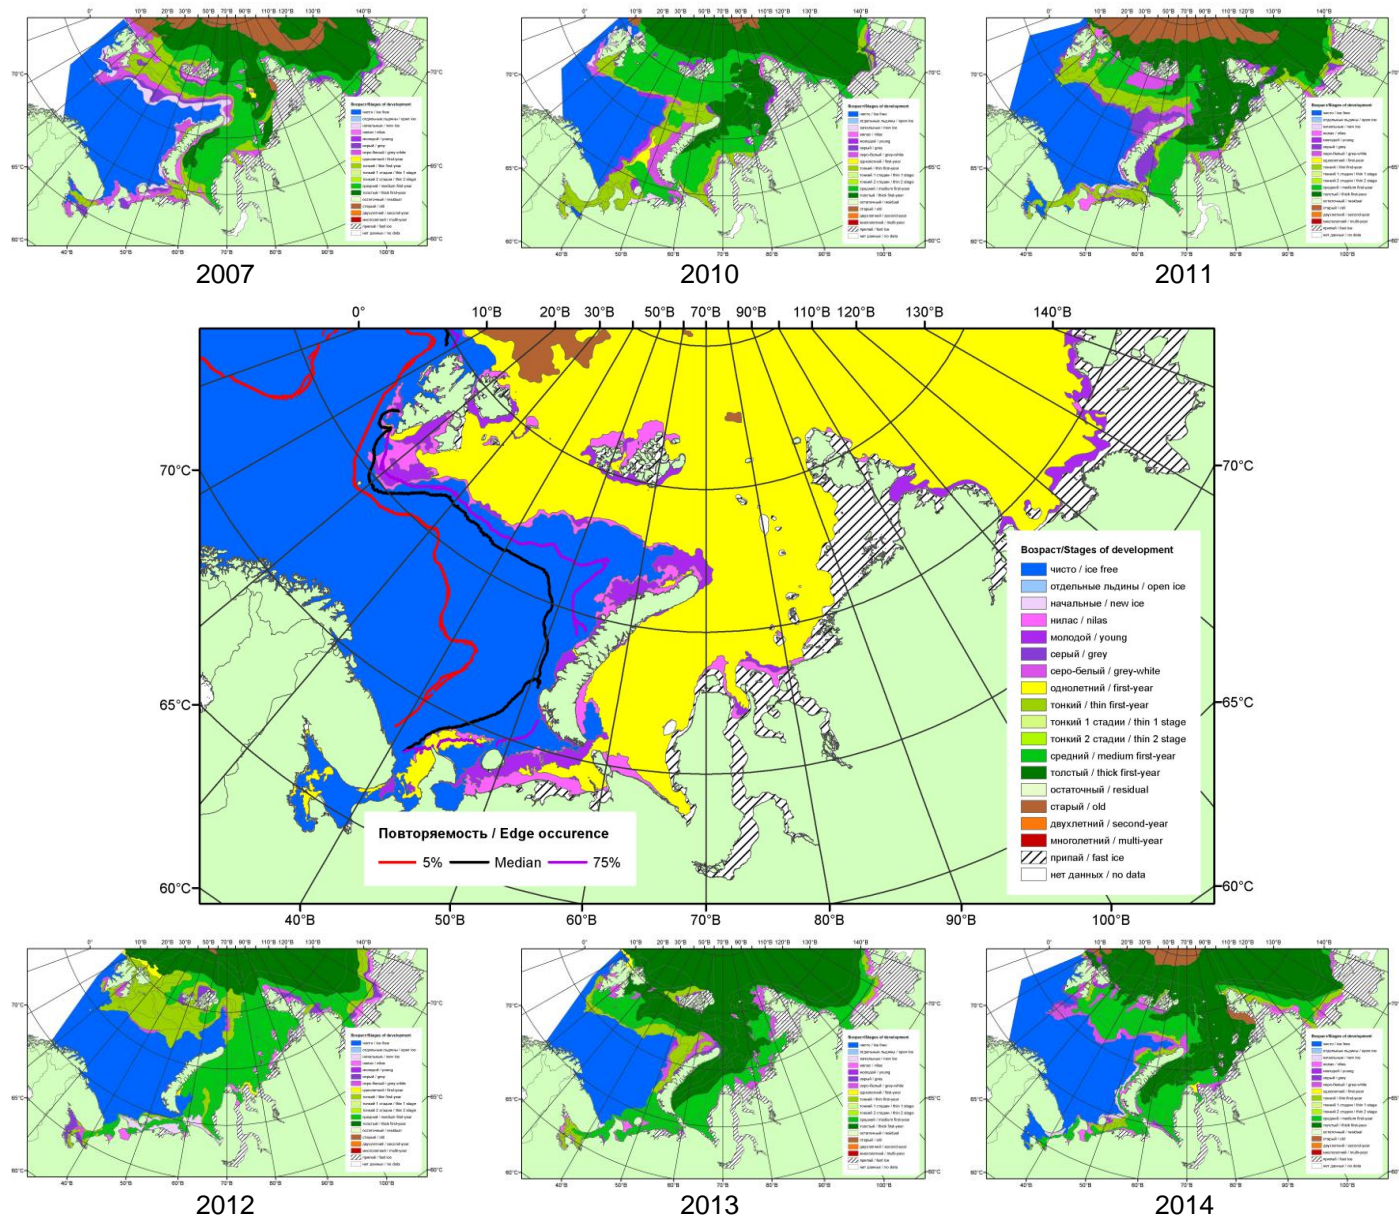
2007

2010

2011

0° 10°В 20°В 30°В 50°В 70°В 90°В 110°В 120°В 130°В 140°В

70°С 70°С

65°С 65°С

60°С 60°С

40°В 50°В 60°В 70°В 80°В 90°В 100°В

Возраст/Stages of development

| | |
|---|---|
| | чисто / ice free |
| | отдельные льдины / open ice |
| | начальные / new ice |
| | нилас / nilas |
| | молодой / young |
| | серый / grey |
| | серо-белый / grey-white |
| | однолетний / first-year |
| | тонкий / thin first-year |
| | тонкий 1 стадии / thin 1 stage |
| | тонкий 2 стадии / thin 2 stage |
| | средний / medium first-year |
| | толстый / thick first-year |
| | остаточный / residual |
| | старый / old |
| | двухлетний / second-year |
| | многолетний / multi-year |
| | припай / fast ice |
| | нет данных / no data |

Повторяемость / Edge occurence
5% Median 75%

2012

2013

2014